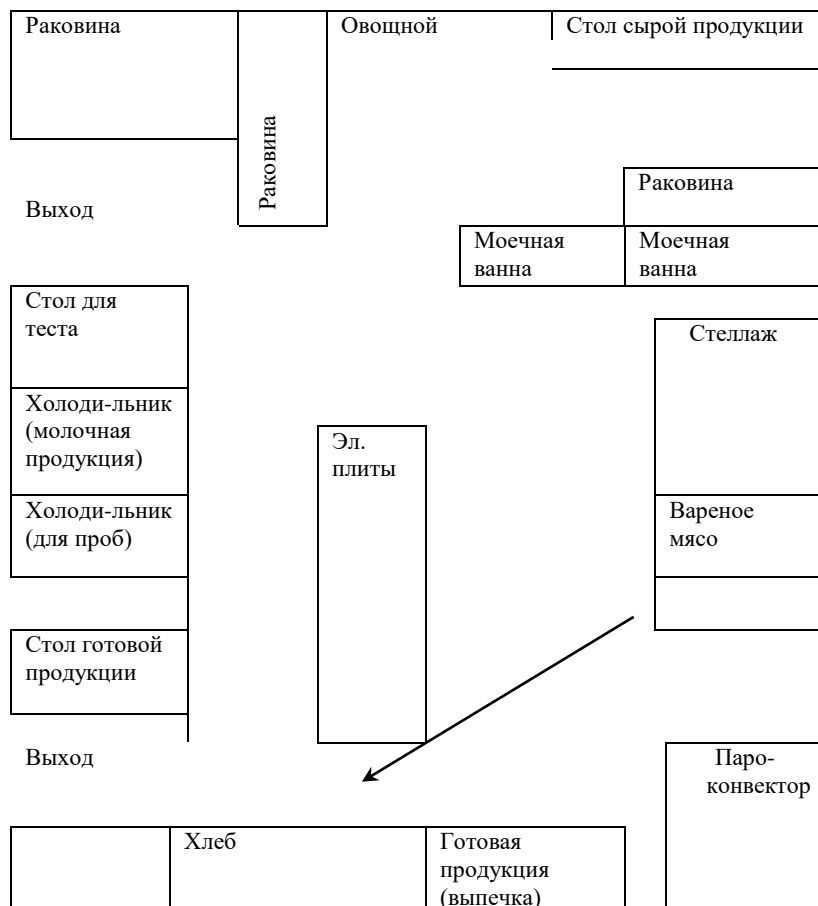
Раковина

Овощной

Стол сырой продукции

Раковина

Выход

Раковина

Моечная ванна

Моечная ванна

Стол для теста

Стеллаж

Холоди-льник (молочная продукция)

Эл. плиты

Холоди-льник (для проб)

Вареное мясо

Стол готовой продукции

Выход

Паро-конвектор

Хлеб

Готовая продукция (выпечка)